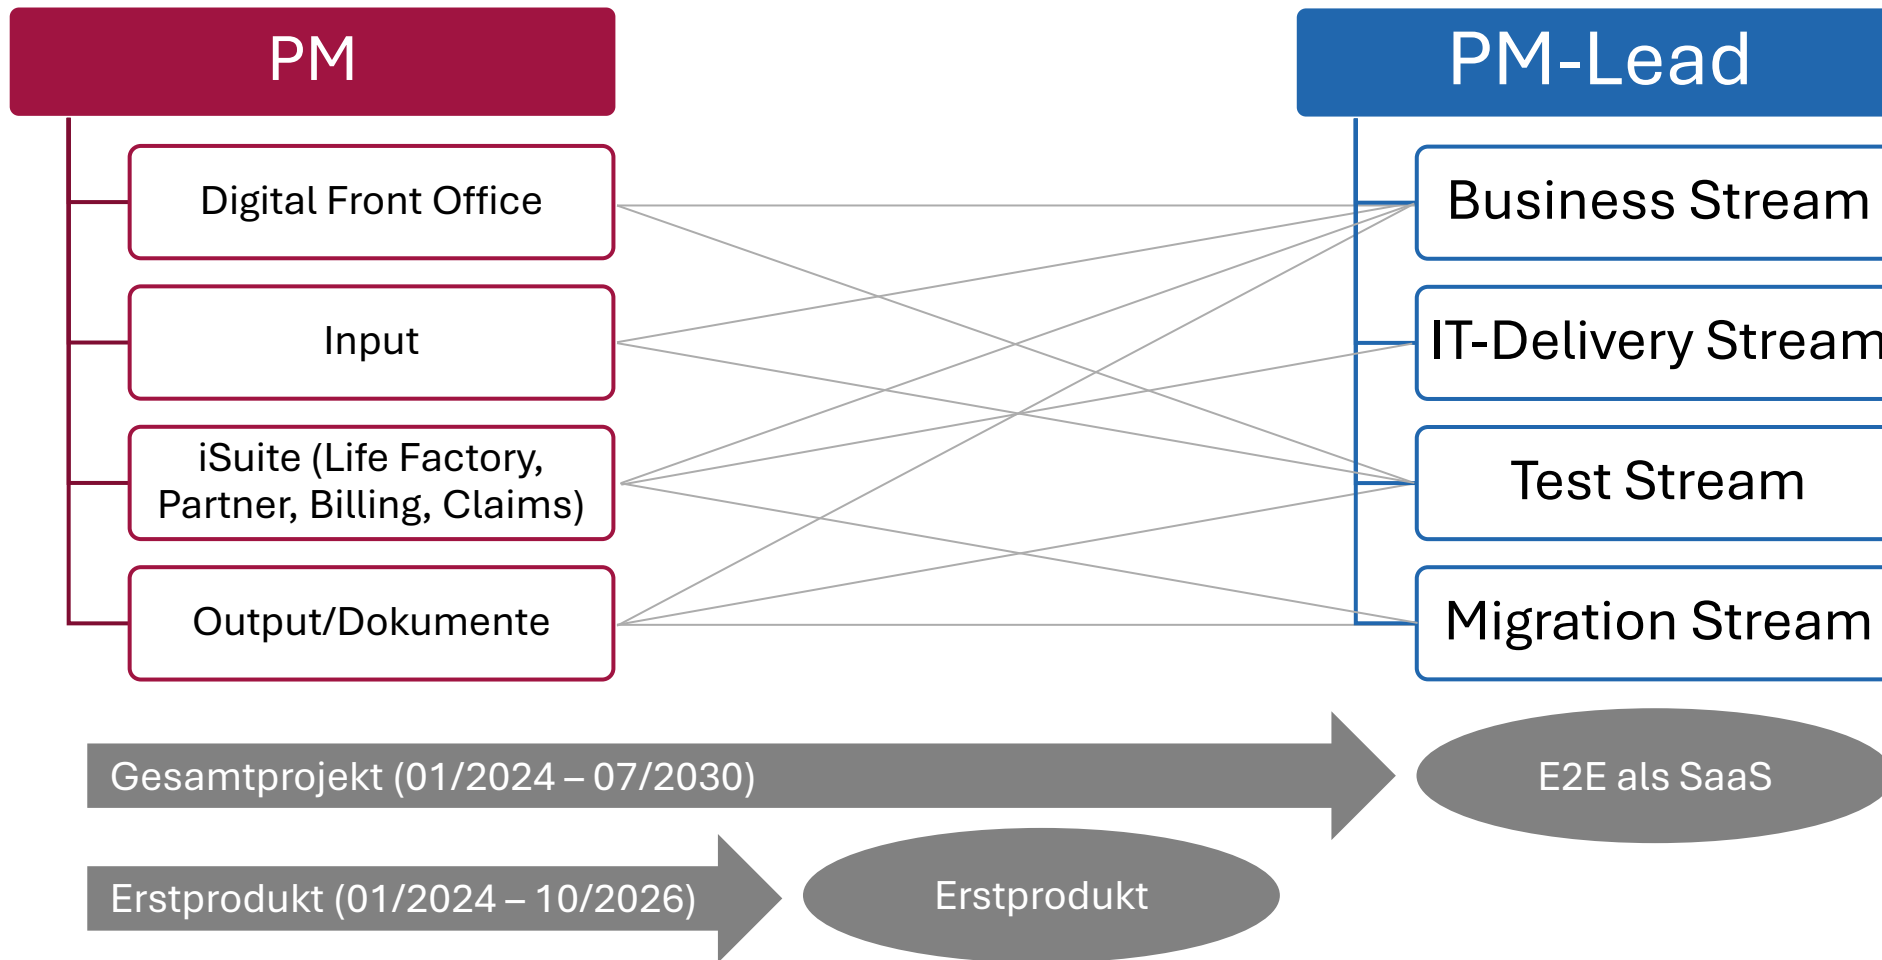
PM

Digital Front Office

Input

iSuite (Life Factory, Partner, Billing, Claims)

Output/Dokumente

PM-Lead

Business Stream

IT-Delivery Stream

Test Stream

Migration Stream

Gesamtprojekt (01/2024 – 07/2030)

E2E als SaaS

Erstprodukt (01/2024 – 10/2026)

Erstprodukt